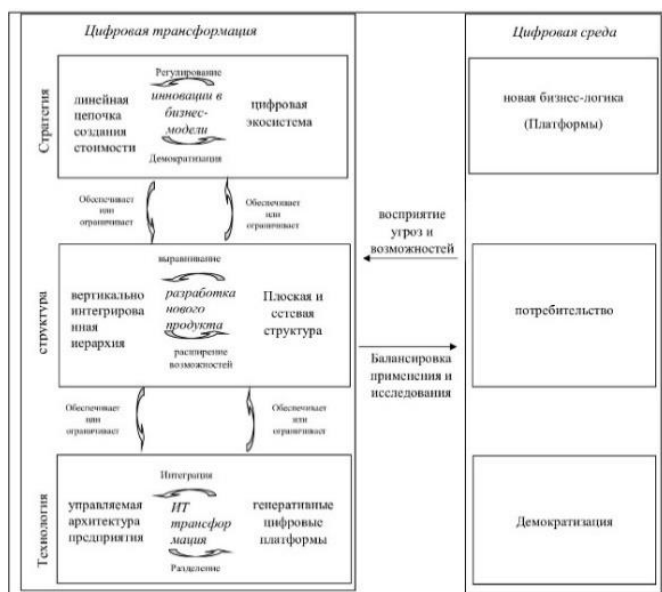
Цифровая трансформация

Стратегия

Регулирование

линейная цепочка создания стоимости

инновации в бизнес-модели

цифровая экосистема

Демократизация

Обеспечивает или ограничивает

Обеспечивает или ограничивает

структура

выравнивание

вертикально интегрированная иерархия

разработка нового продукта

Плоская и сетевая структура

расширение возможностей

Обеспечивает или ограничивает

Обеспечивает или ограничивает

Технология

Интеграция

управляемая архитектура предприятия

ИТ трансформация

генеративные цифровые платформы

Разделение

восприятие угроз и возможностей

Балансировка применения и исследования

Цифровая среда

новая бизнес-логика (Платформы)

потребительство

Демократизация